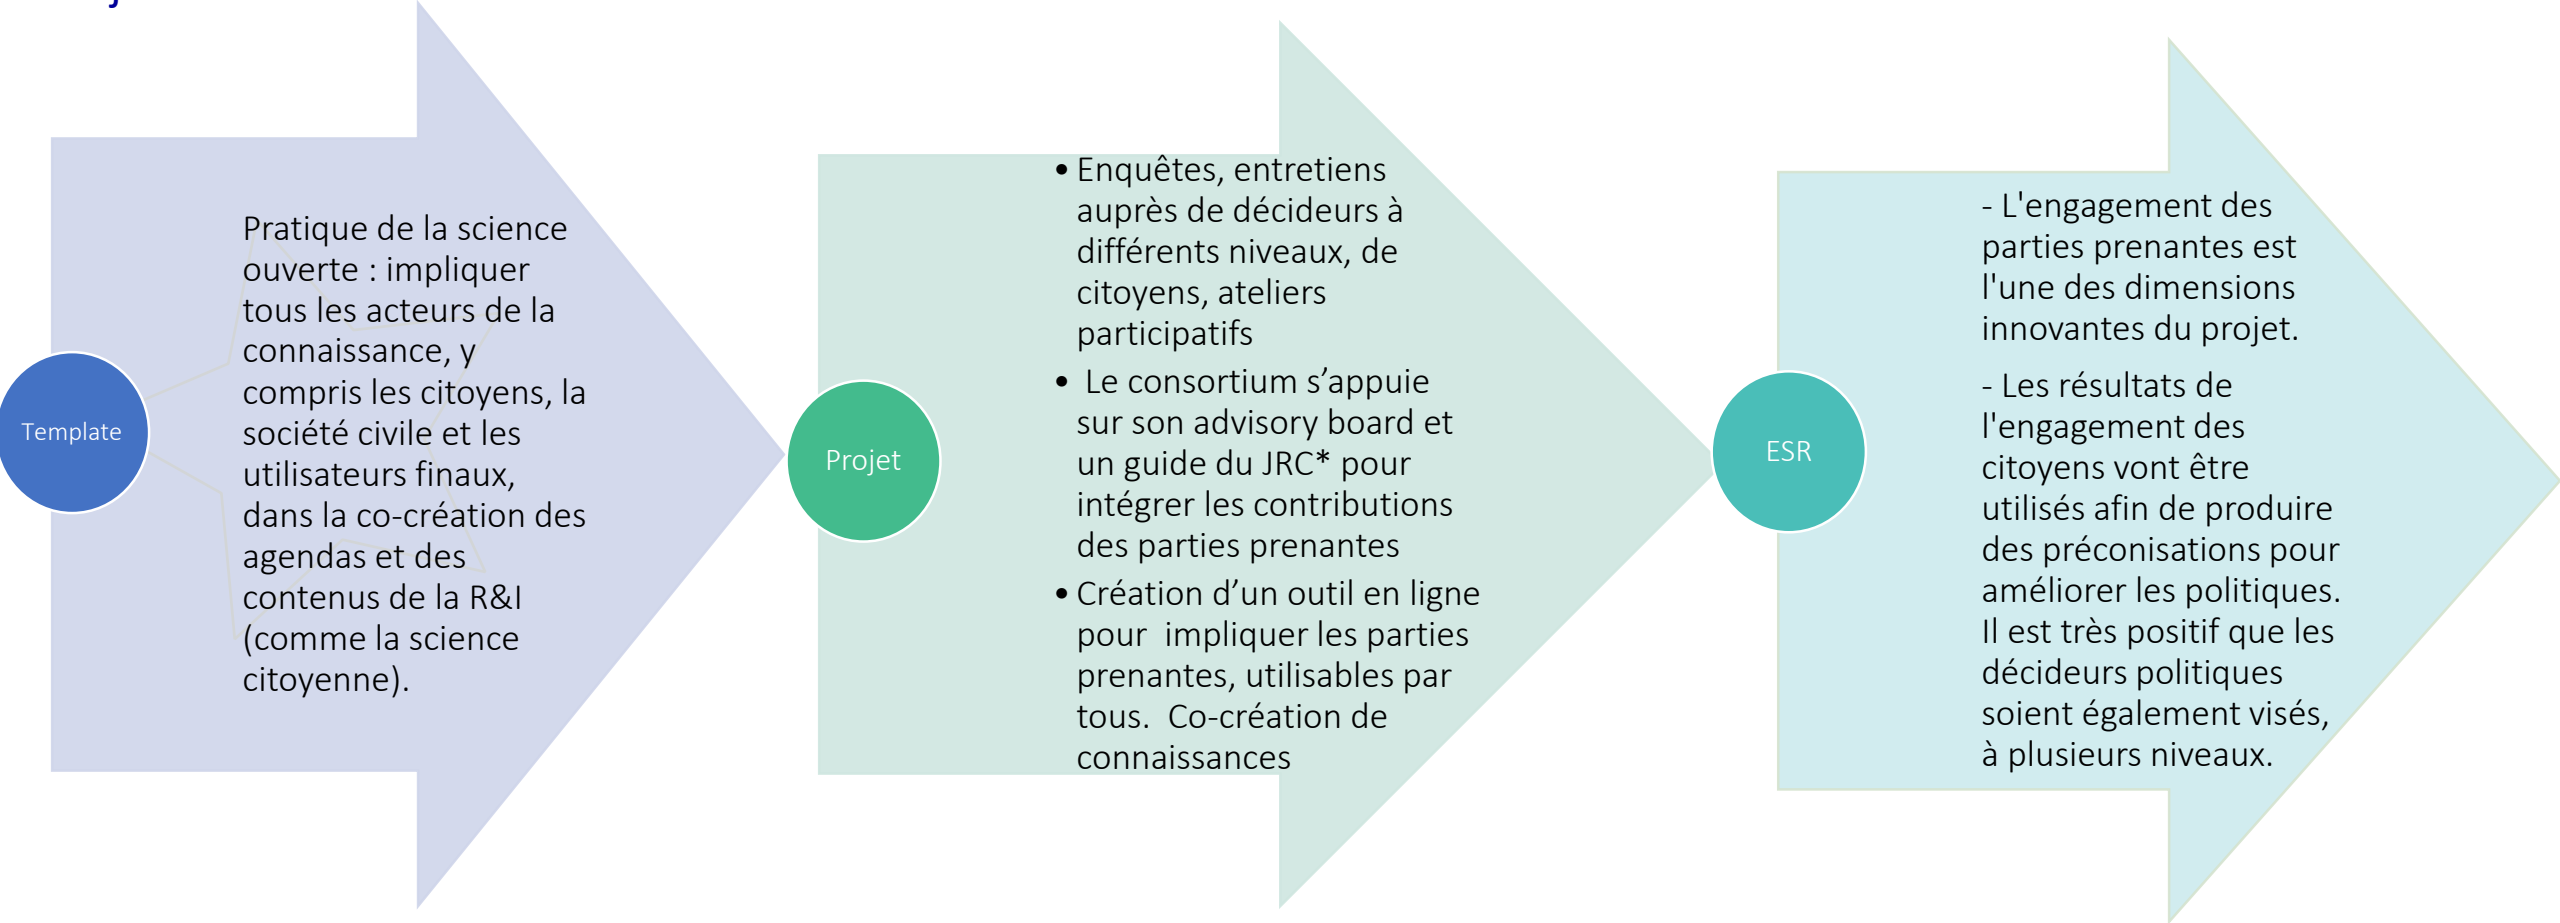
Template

Pratique de la science ouverte : impliquer tous les acteurs de la connaissance, y compris les citoyens, la société civile et les utilisateurs finaux, dans la co-création des agendas et des contenus de la R&I (comme la science citoyenne).

Projet

• Enquêtes, entretiens auprès de décideurs à différents niveaux, de citoyens, ateliers participatifs
• Le consortium s'appuie sur son advisory board et un guide du JRC* pour intégrer les contributions des parties prenantes
• Création d'un outil en ligne pour impliquer les parties prenantes, utilisables par tous. Co-création de connaissances

ESR

- L'engagement des parties prenantes est l'une des dimensions innovantes du projet.

- Les résultats de l'engagement des citoyens vont être utilisés afin de produire des préconisations pour améliorer les politiques. Il est très positif que les décideurs politiques soient également visés, à plusieurs niveaux.